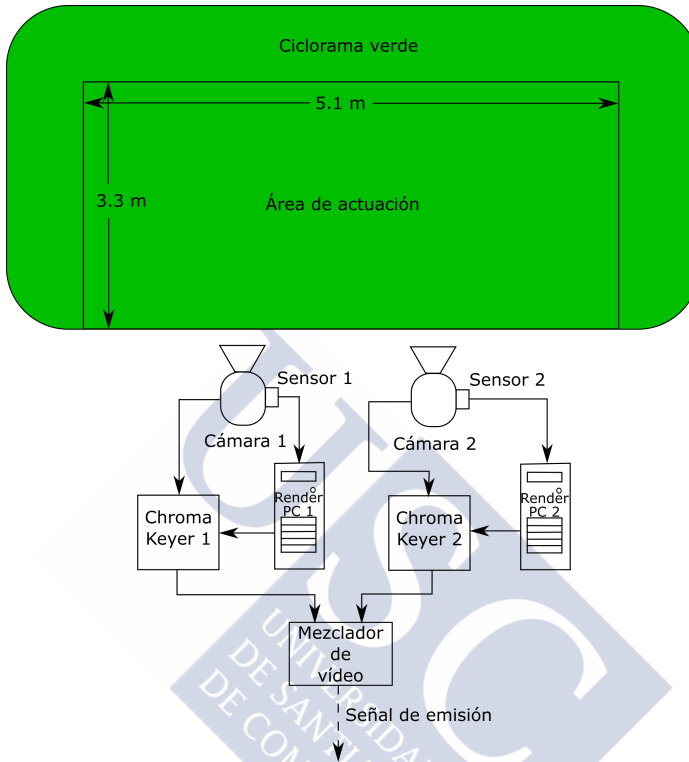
Ciclorama verde

5.1 m

3.3 m

Área de actuación

Sensor 1

Cámara 1

Sensor 2

Cámara 2

Render PC 1

Render PC 2

Chroma Keyer 1

Chroma Keyer 2

Mezclador de vídeo

Señal de emisión

USC
UNIVERSIDADE DE SANTIAGO DE COMPOSTELA